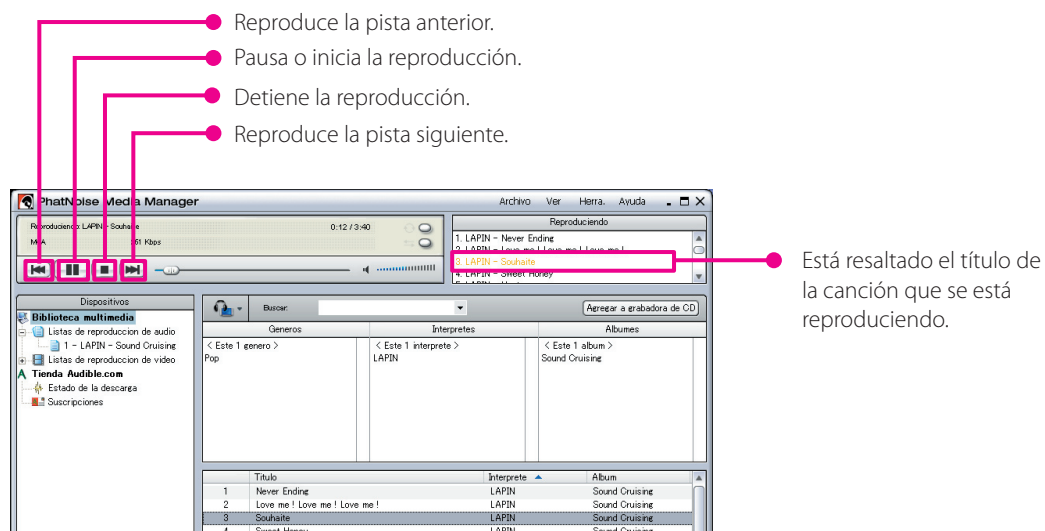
Reproduce la pista anterior.
Pausa o inicia la reproducción.
Detiene la reproducción.
Reproduce la pista siguiente.

PhatNoise Media Manager
Archivo Ver Herra. Ayuda

Reproduciendo: LAPIN - Souhaite
0:12 / 3:40
MPA
161 Kbps

Reproduciendo
1. LAPIN – Never Ending
2. LAPIN – Love me ! Love me ! Love me !
3. LAPIN – Souhaite
4. LAPIN – Sweet Honey
5. LAPIN – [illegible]

Está resaltado el título de la canción que se está reproduciendo.

Dispositivos
Biblioteca multimedia
Listas de reproduccion de audio
1 – LAPIN – Sound Cruising
Listas de reproduccion de video
Tienda Audible.com
Estado de la descarga
Suscripciones

Buscar:
Agregar a grabadora de CD

| Generos | Interpretes | Albumes |
|---|---|---|
| < Este 1 genero > | < Este 1 interprete > | < Este 1 album > |
| Pop | LAPIN | Sound Cruising |

| | Titulo | Interprete | Album |
|---|---|---|---|
| 1 | Never Ending | LAPIN | Sound Cruising |
| 2 | Love me ! Love me ! Love me ! | LAPIN | Sound Cruising |
| 3 | Souhaite | LAPIN | Sound Cruising |
| 4 | Sweet Honey | LAPIN | Sound Cruising |